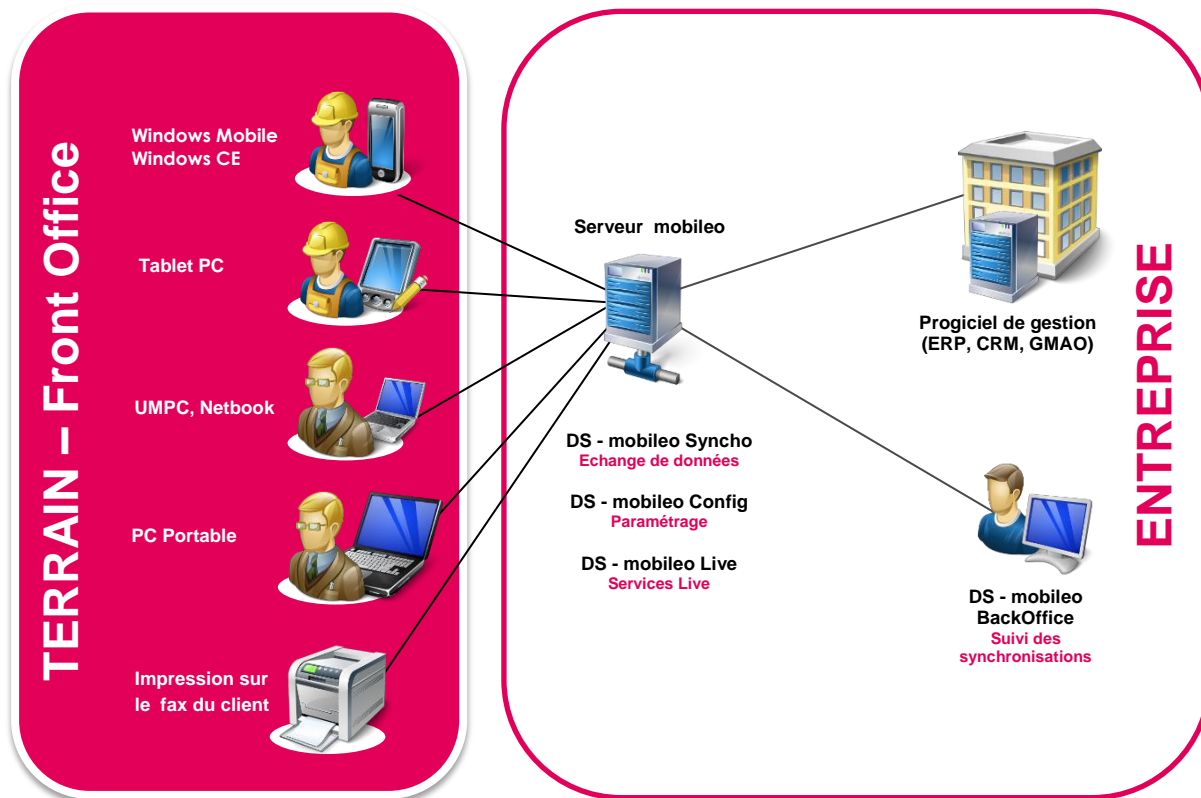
TERRAIN – Front Office

Windows Mobile
Windows CE

Tablet PC

UMPC, Netbook

PC Portable

Impression sur le fax du client

Serveur mobileo

DS - mobileo Syncho
Echange de données

DS - mobileo Config
Paramétrage

DS - mobileo Live
Services Live

Progiciel de gestion
(ERP, CRM, GMAO)

DS - mobileo
BackOffice
Suivi des synchronisations

ENTREPRISE